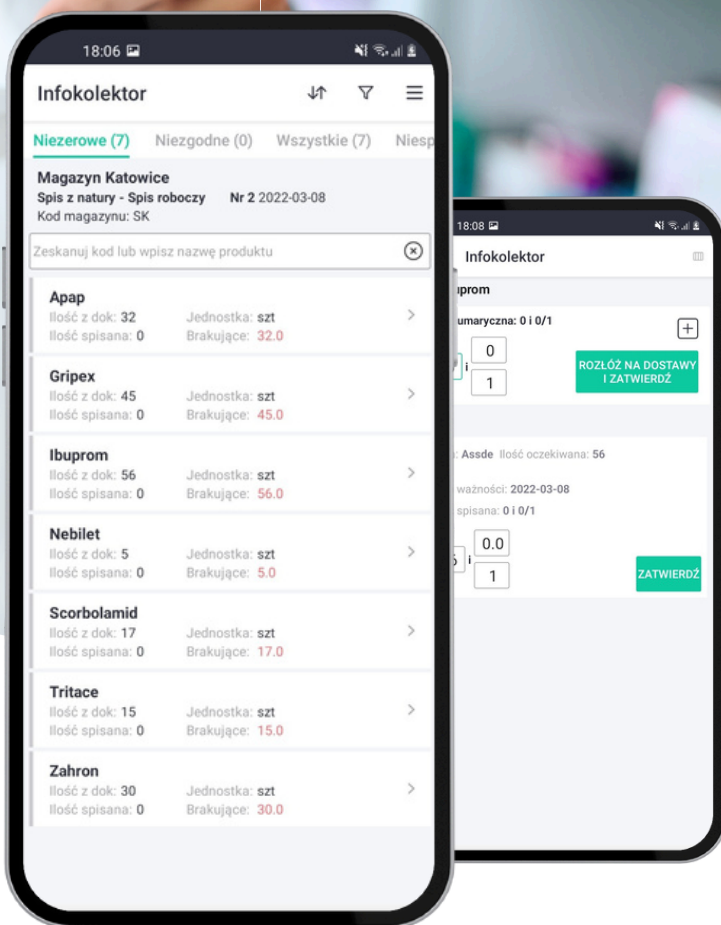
18:06

Infokolektor

Niezerowe (7) Niezgodne (0) Wszystkie (7) Niesp

Magazyn Katowice
Spis z natury - Spis roboczy Nr 2 2022-03-08
Kod magazynu: SK

Zeskanuj kod lub wpisz nazwę produktu

Apap
Ilość z dok: 32 Jednostka: szt
Ilość spisana: 0 Brakujące: 32.0

Gripex
Ilość z dok: 45 Jednostka: szt
Ilość spisana: 0 Brakujące: 45.0

Ibuprom
Ilość z dok: 56 Jednostka: szt
Ilość spisana: 0 Brakujące: 56.0

Nebilet
Ilość z dok: 5 Jednostka: szt
Ilość spisana: 0 Brakujące: 5.0

Scorbolamid
Ilość z dok: 17 Jednostka: szt
Ilość spisana: 0 Brakujące: 17.0

Tritace
Ilość z dok: 15 Jednostka: szt
Ilość spisana: 0 Brakujące: 15.0

Zahron
Ilość z dok: 30 Jednostka: szt
Ilość spisana: 0 Brakujące: 30.0

18:08

Infokolektor

uprom

umaryczna: 0 i 0/1

i 0
1

ROZŁÓŻ NA DOSTAWY I ZATWIERDŹ

: Assde Ilość oczekiwana: 56

ważności: 2022-03-08
spisana: 0 i 0/1

i 0.0
1

ZATWIERDŹ